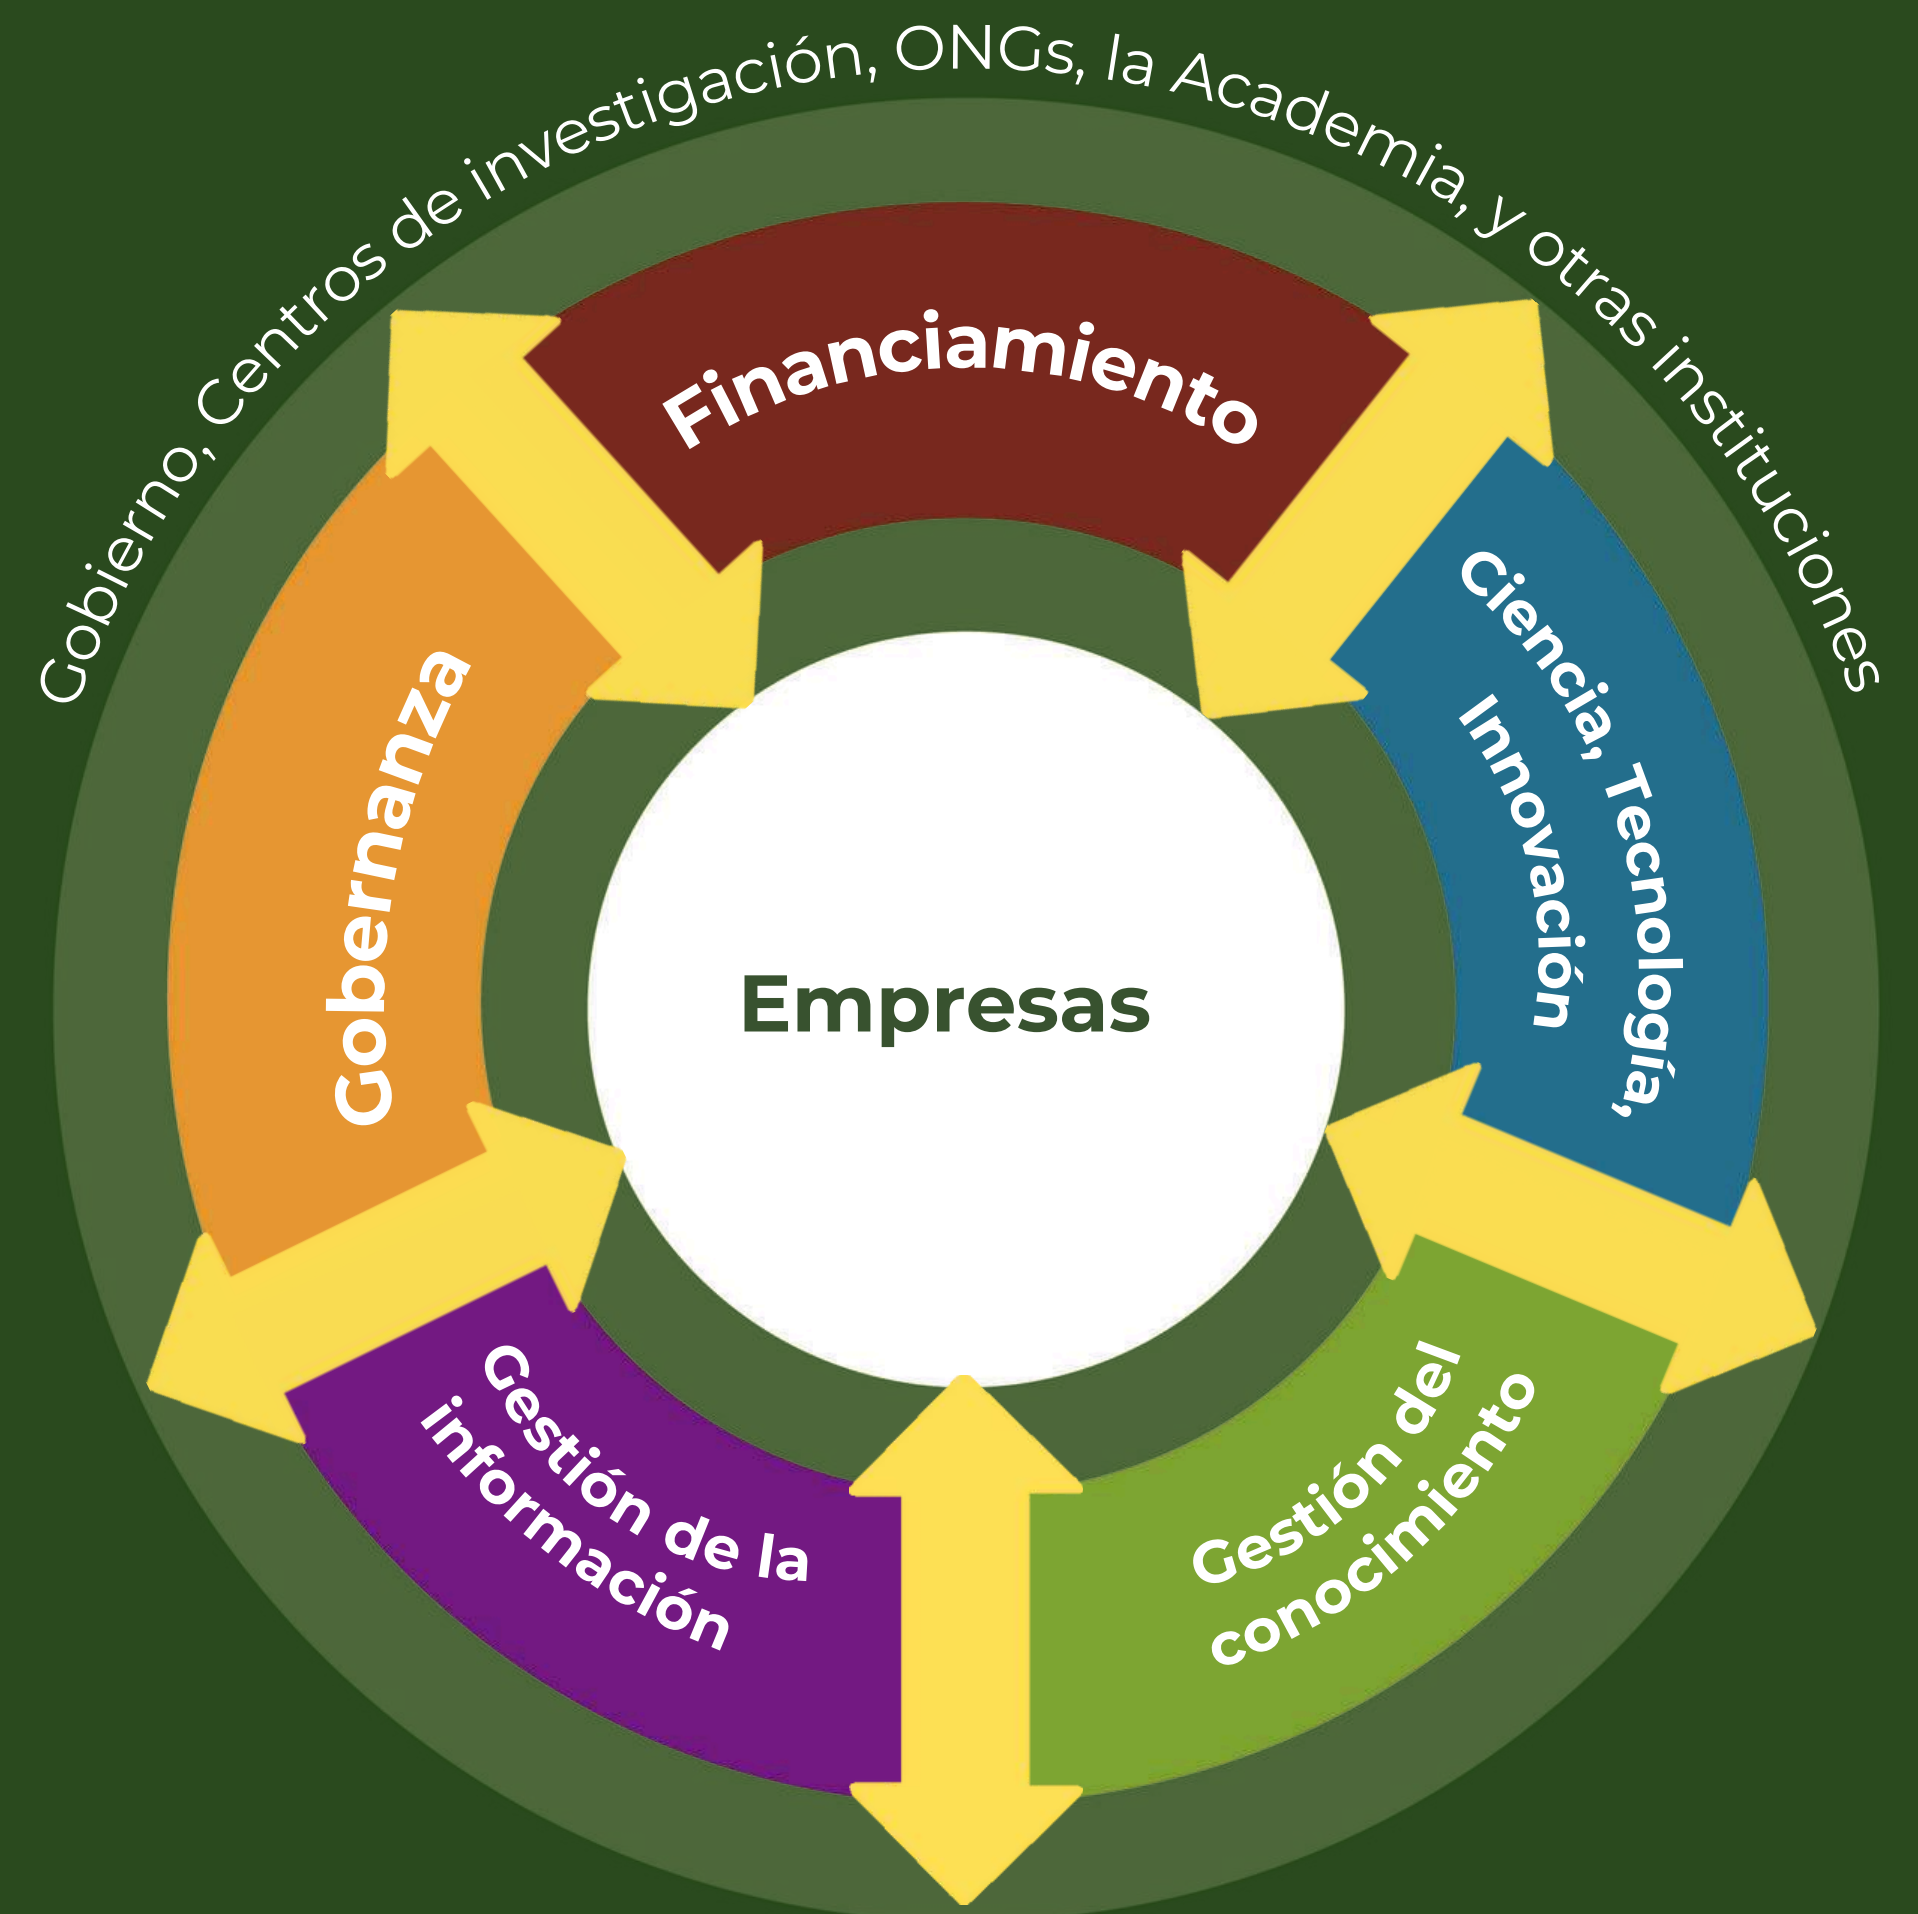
Gobierno, Centros de investigación, ONGs, la Academia, y otras instituciones

Financiamiento

Ciencia, Tecnología, Innovación

Gestión del conocimiento

Gestión de la información

Gobernanza

Empresas